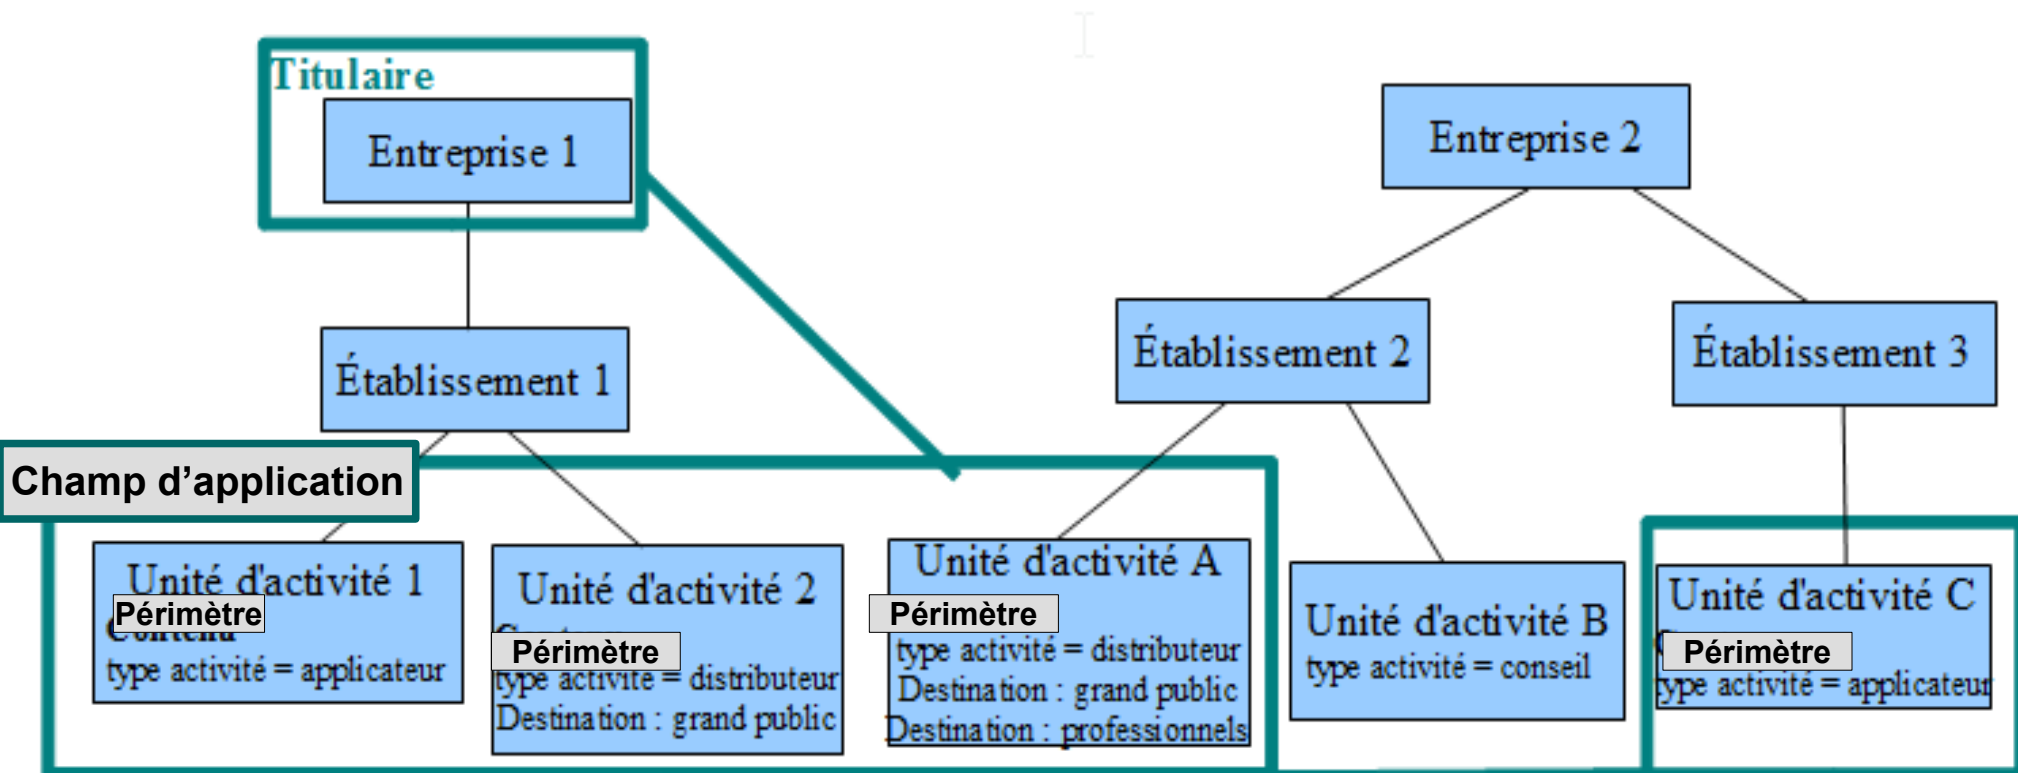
Titulaire

Entreprise 1

Établissement 1

Entreprise 2

Établissement 2

Établissement 3

Champ d'application

Unité d'activité 1
Périmètre
type activité = applicateur

Unité d'activité 2
Périmètre
type activité = distributeur
Destination : grand public

Unité d'activité A
Périmètre
type activité = distributeur
Destination : grand public
Destination : professionnels

Unité d'activité B
type activité = conseil

Unité d'activité C
Périmètre
type activité = applicateur